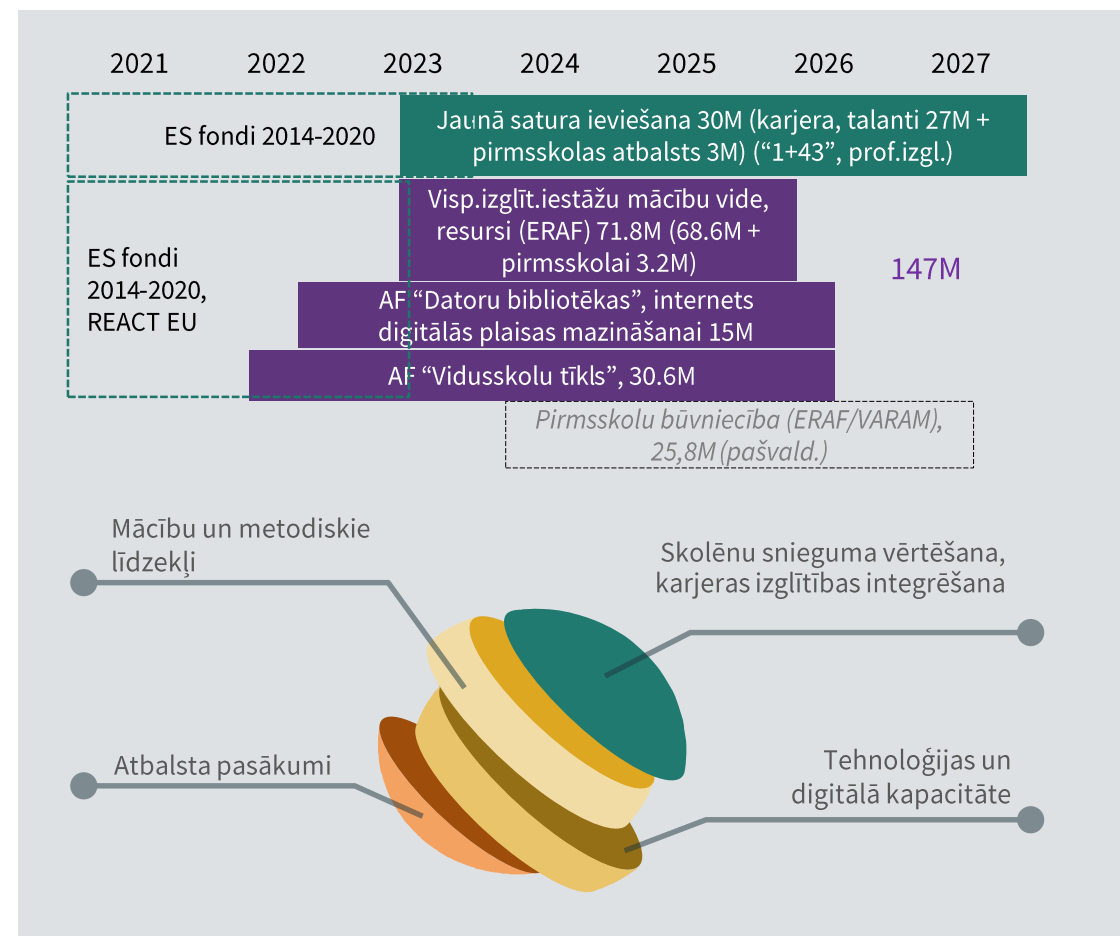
2021 2022 2023 2024 2025 2026 2027

ES fondi 2014-2020

Jaunā satura ieviešana 30M (karjera, talanti 27M + pirmsskolas atbalsts 3M) ("1+43", prof.izgl.)

ES fondi 2014-2020, REACT EU

Visp.izglīt.iestāžu mācību vide, resursi (ERAF) 71.8M (68.6M + pirmsskolai 3.2M)

147M

AF "Datoru bibliotēkas", internets digitālās plaisas mazināšanai 15M

AF "Vidusskolu tīkls", 30.6M

Pirmsskolu būvniecība (ERAF/VARAM), 25,8M (pašvald.)

Mācību un metodiskie līdzekļi

Skolēnu snieguma vērtēšana, karjeras izglītības integrēšana

Atbalsta pasākumi

Tehnoloģijas un digitālā kapacitāte